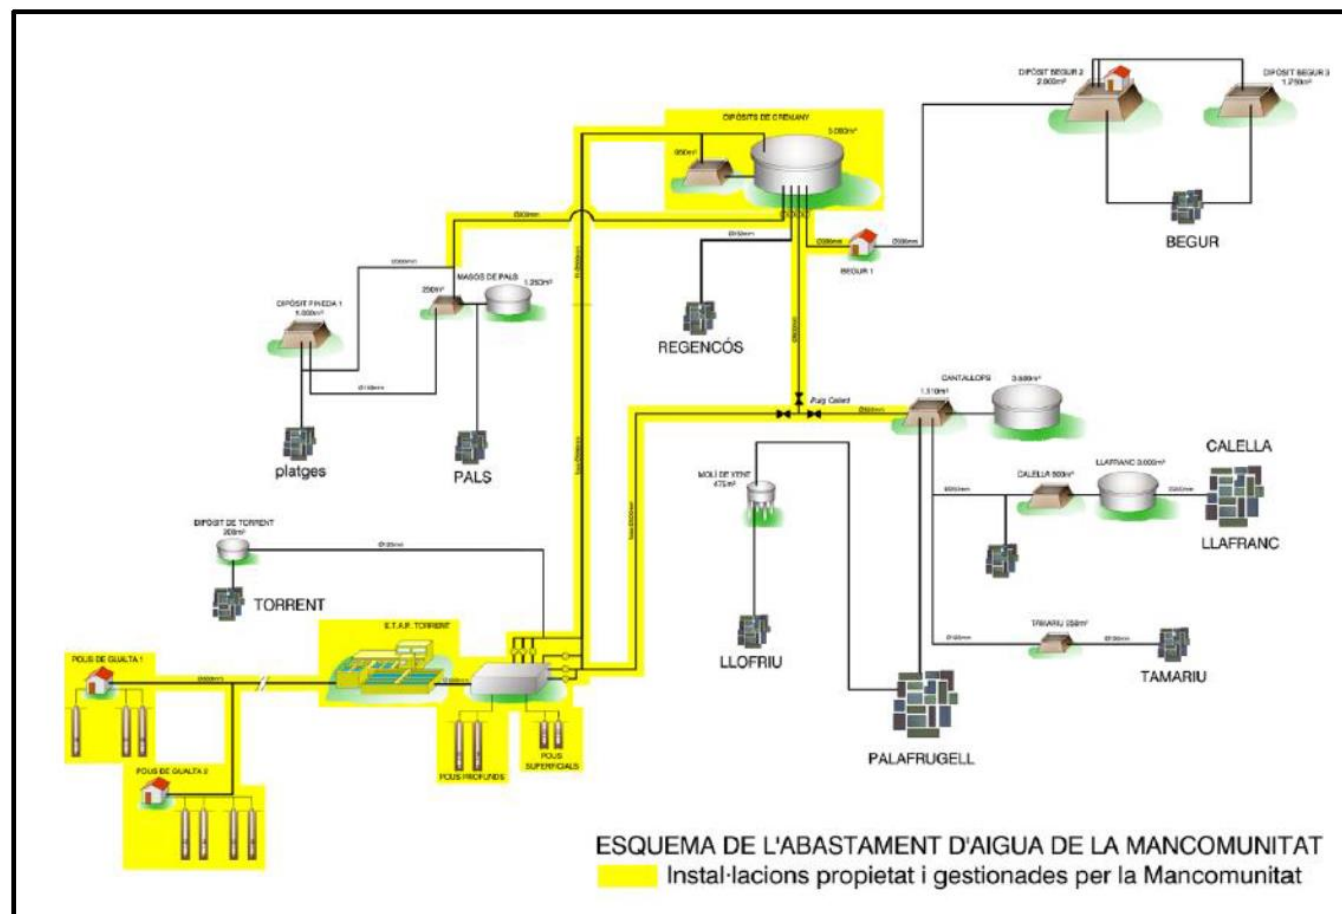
DIPÒSIT BEGUR 2
2.000m³

DIPÒSIT BEGUR 3
1.250m³

DIPÒSITS DE CREMANY

850m³

3.000m³

BEGUR

BEGUR 1

REGENCÓS

DIPÒSIT PINEDA 1
1.000m³

MASOS DE PALS

250m³

1.250m³

platges

PALS

Puig Calent

CANTALLOPS

1.510m³

3.500m³

CALELLA

MOLÍ DE VENT
475m³

CALELLA 500m³

LLAFRANC 3.000m³

LLAFRANC

DIPÒSIT DE TORRENT
200m³

TORRENT

E.T.A.P. TORRENT

POUS DE GUALTA 1

LLOFRIU

TAMARIU 250m³

TAMARIU

POUS DE GUALTA 2

POUS PROFUNDS

POUS SUPERFICIALS

PALAFRUGELL

ESQUEMA DE L'ABASTAMENT D'AIGUA DE LA MANCOMUNITAT
Instal·lacions propietat i gestionades per la Mancomunitat